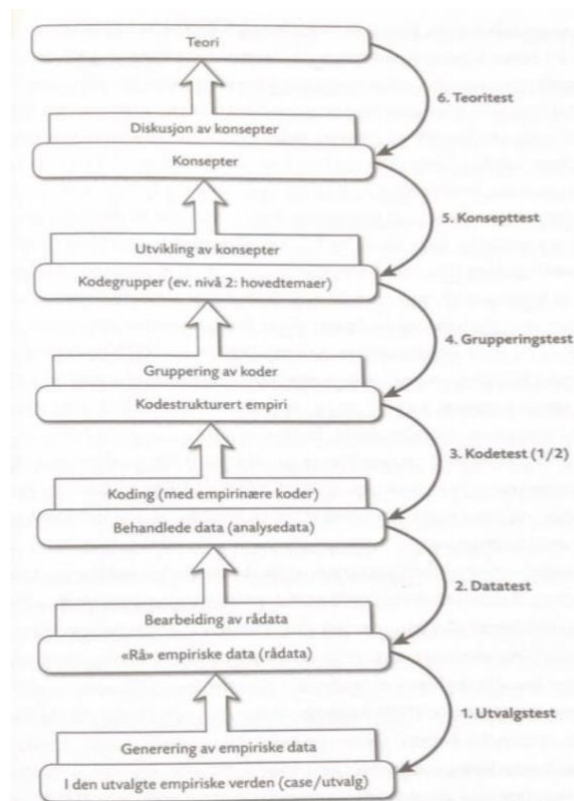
Teori

6. Teoritest

Diskusjon av konsepter

Konsepter

5. Konsepttest

Utvikling av konsepter

Kodegrupper (ev. nivå 2: hovedtemaer)

4. Grupperingstest

Gruppering av koder

Kodestrukturert empiri

3. Kodetest (1/2)

Koding (med empirinære koder)

Behandlede data (analysedata)

2. Datatest

Bearbeiding av rådata

«Rå» empiriske data (rådata)

1. Utvalgstest

Generering av empiriske data

I den utvalgte empiriske verden (case/utvalg)